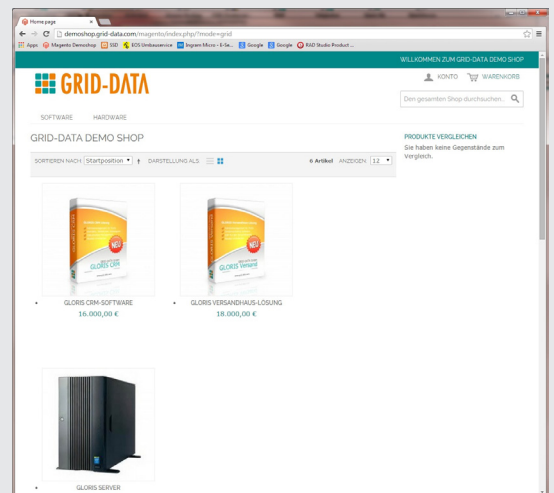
Home page

demoshop.grid-data.com/magento/index.php/?mode=grid

Apps Magento Demoshop SSD EOS Umbauservice Ingram Micro - E-Se... Google Google RAD Studio Product ...

WILLKOMMEN ZUM GRID-DATA DEMO SHOP

GRID-DATA

KONTO WARENKORB

Den gesamten Shop durchsuchen...

SOFTWARE HARDWARE

GRID-DATA DEMO SHOP

SORTIEREN NACH Startposition DARSTELLUNG ALS 6 Artikel ANZEIGEN 12

GLORIS CRM

NEU

GLORIS Versand

GLORIS CRM-SOFTWARE
16.000,00 €

GLORIS VERSANDHAUS-LÖSUNG
18.000,00 €

GLORIS SERVER

PRODUKTE VERGLEICHEN

Sie haben keine Gegenstände zum Vergleich.